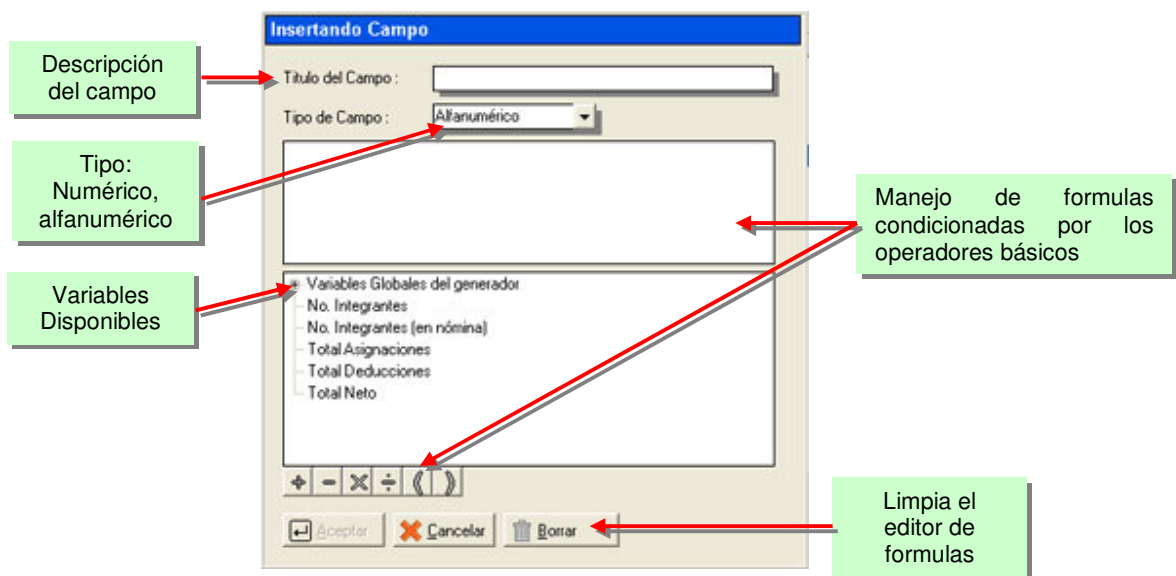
Insertando Campo

Descripción del campo

Titulo del Campo :

Tipo de Campo :

Alfanumérico

Tipo: Numérico, alfanumérico

Manejo de formulas condicionadas por los operadores básicos

Variables Disponibles

Variables Globales del generador
No. Integrantes
No. Integrantes (en nómina)
Total Asignaciones
Total Deducciones
Total Neto

+ − × ÷ ( )

Limpia el editor de formulas

Aceptar
Cancelar
Borrar